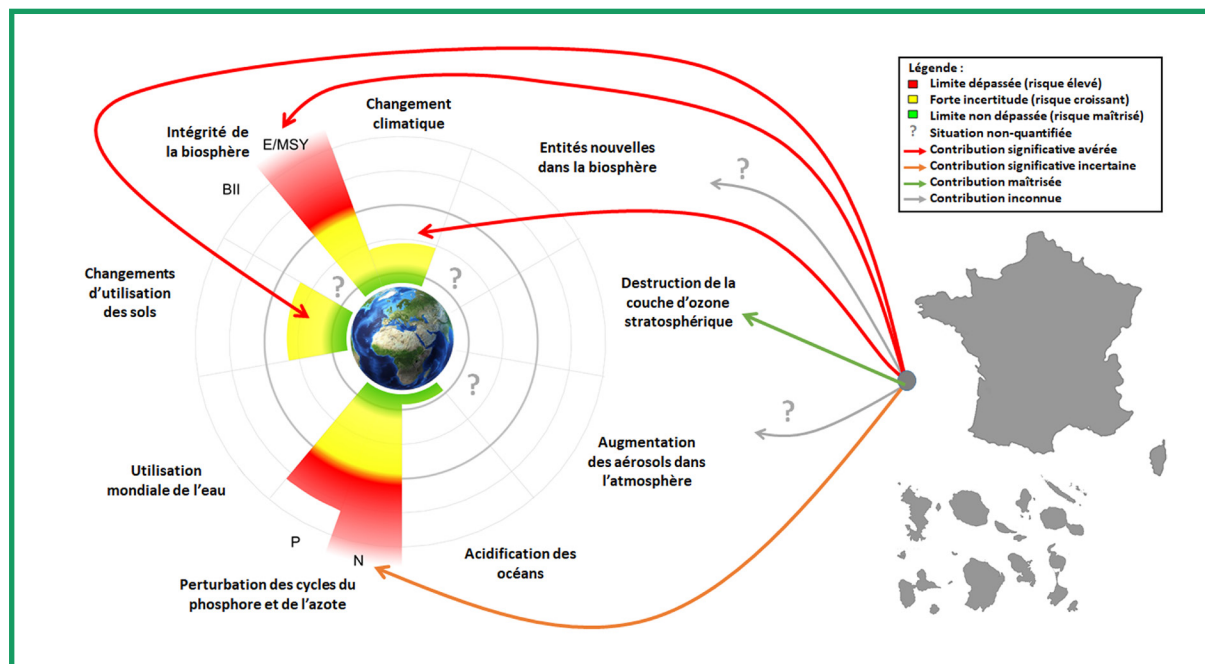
Légende :
Limite dépassée (risque élevé)
Forte incertitude (risque croissant)
Limite non dépassée (risque maîtrisé)
? Situation non-quantifiée
Contribution significative avérée
Contribution significative incertaine
Contribution maîtrisée
Contribution inconnue

Changement climatique

Intégrité de la biosphère

E/MSY

BII

Entités nouvelles dans la biosphère

?

Changements d'utilisation des sols

?

?

Destruction de la couche d'ozone stratosphérique

?

?

Augmentation des aérosols dans l'atmosphère

Utilisation mondiale de l'eau

P

N

Acidification des océans

Perturbation des cycles du phosphore et de l'azote